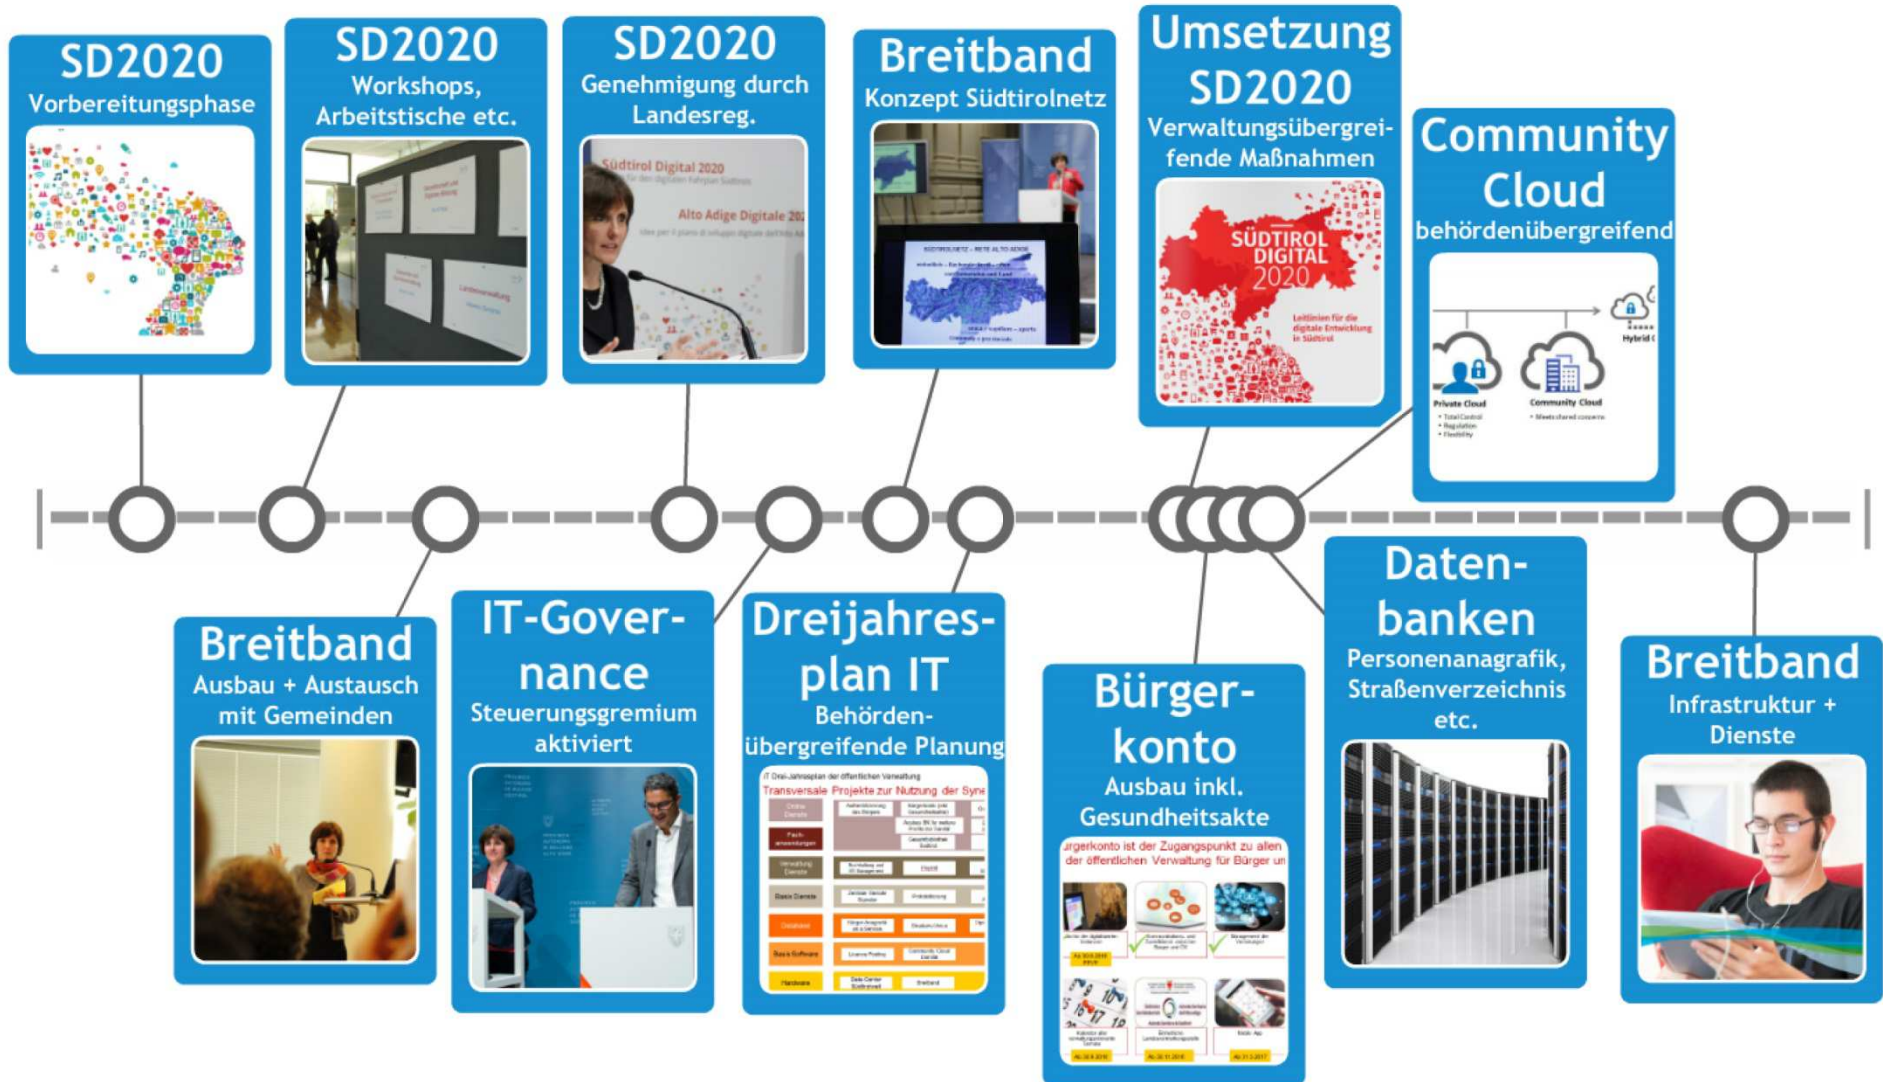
SD2020
Vorbereitungsphase

SD2020
Workshops, Arbeitstische etc.

SD2020
Genehmigung durch Landesreg.

Südtirol Digital 2020
Alto Adige Digitale 20

Breitband
Konzept Südtirolnetz

Umsetzung SD2020
Verwaltungsübergreifende Maßnahmen

SÜDTIROL DIGITAL 2020
Leitlinien für die digitale Entwicklung in Südtirol

Community Cloud
behördenübergreifend

Private Cloud
Community Cloud
Hybrid C

Breitband
Ausbau + Austausch mit Gemeinden

IT-Governance
Steuerungsgremium aktiviert

Dreijahresplan IT
Behördenübergreifende Planung

IT Drei-Jahresplan der öffentlichen Verwaltung
Transversale Projekte zur Nutzung der Syne

Bürgerkonto
Ausbau inkl. Gesundheitsakte

ürgerkonto ist der Zugangspunkt zu allen der öffentlichen Verwaltung für Bürger un

Datenbanken
Personenanagrafik, Straßenverzeichnis etc.

Breitband
Infrastruktur + Dienste